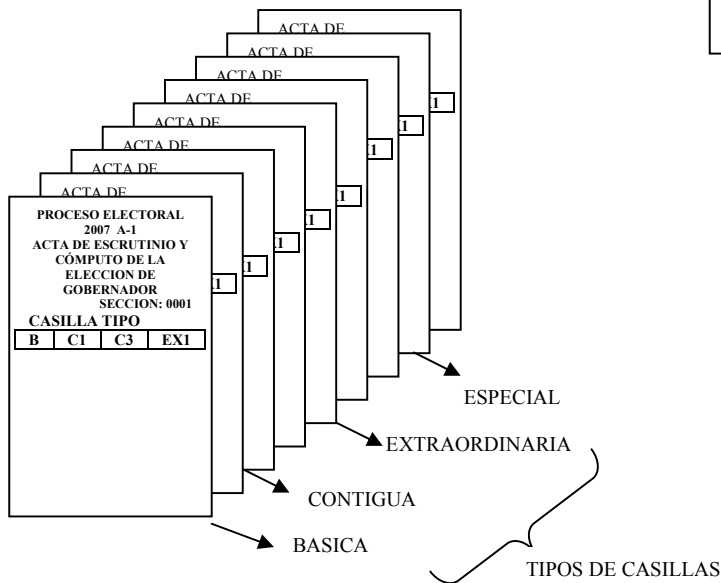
ACTA DE

ACTA DE

ACTA DE

ACTA DE

ACTA DE

ACTA DE

ACTA DE

ACTA DE

1

1

1

1

1

1

1

1

PROCESO ELECTORAL 2007 A-1 ACTA DE ESCRUTINIO Y CÓMPUTO DE LA ELECCION DE GOBERNADOR SECCION: 0001

CASILLA TIPO

| B | C1 | C3 | EX1 |
|---|---|---|---|

ESPECIAL

EXTRAORDINARIA

CONTIGUA

BASICA

TIPOS DE CASILLAS